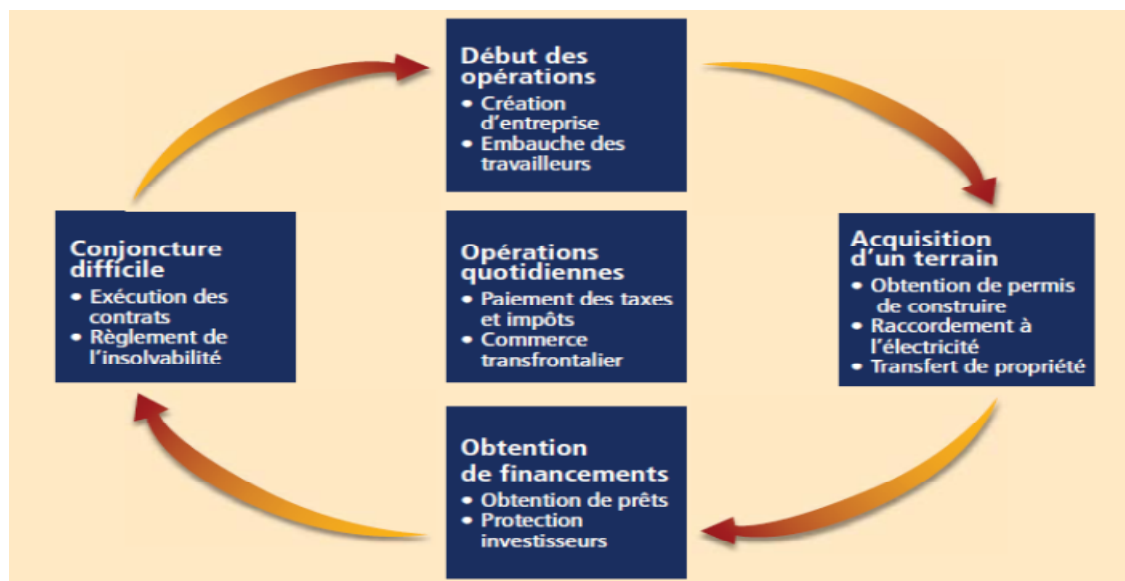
Début des opérations
• Création d'entreprise
• Embauche des travailleurs

Conjoncture difficile
• Exécution des contrats
• Règlement de l'insolvabilité

Opérations quotidiennes
• Paiement des taxes et impôts
• Commerce transfrontalier

Acquisition d'un terrain
• Obtention de permis de construire
• Raccordement à l'électricité
• Transfert de propriété

Obtention de financements
• Obtention de prêts
• Protection investisseurs